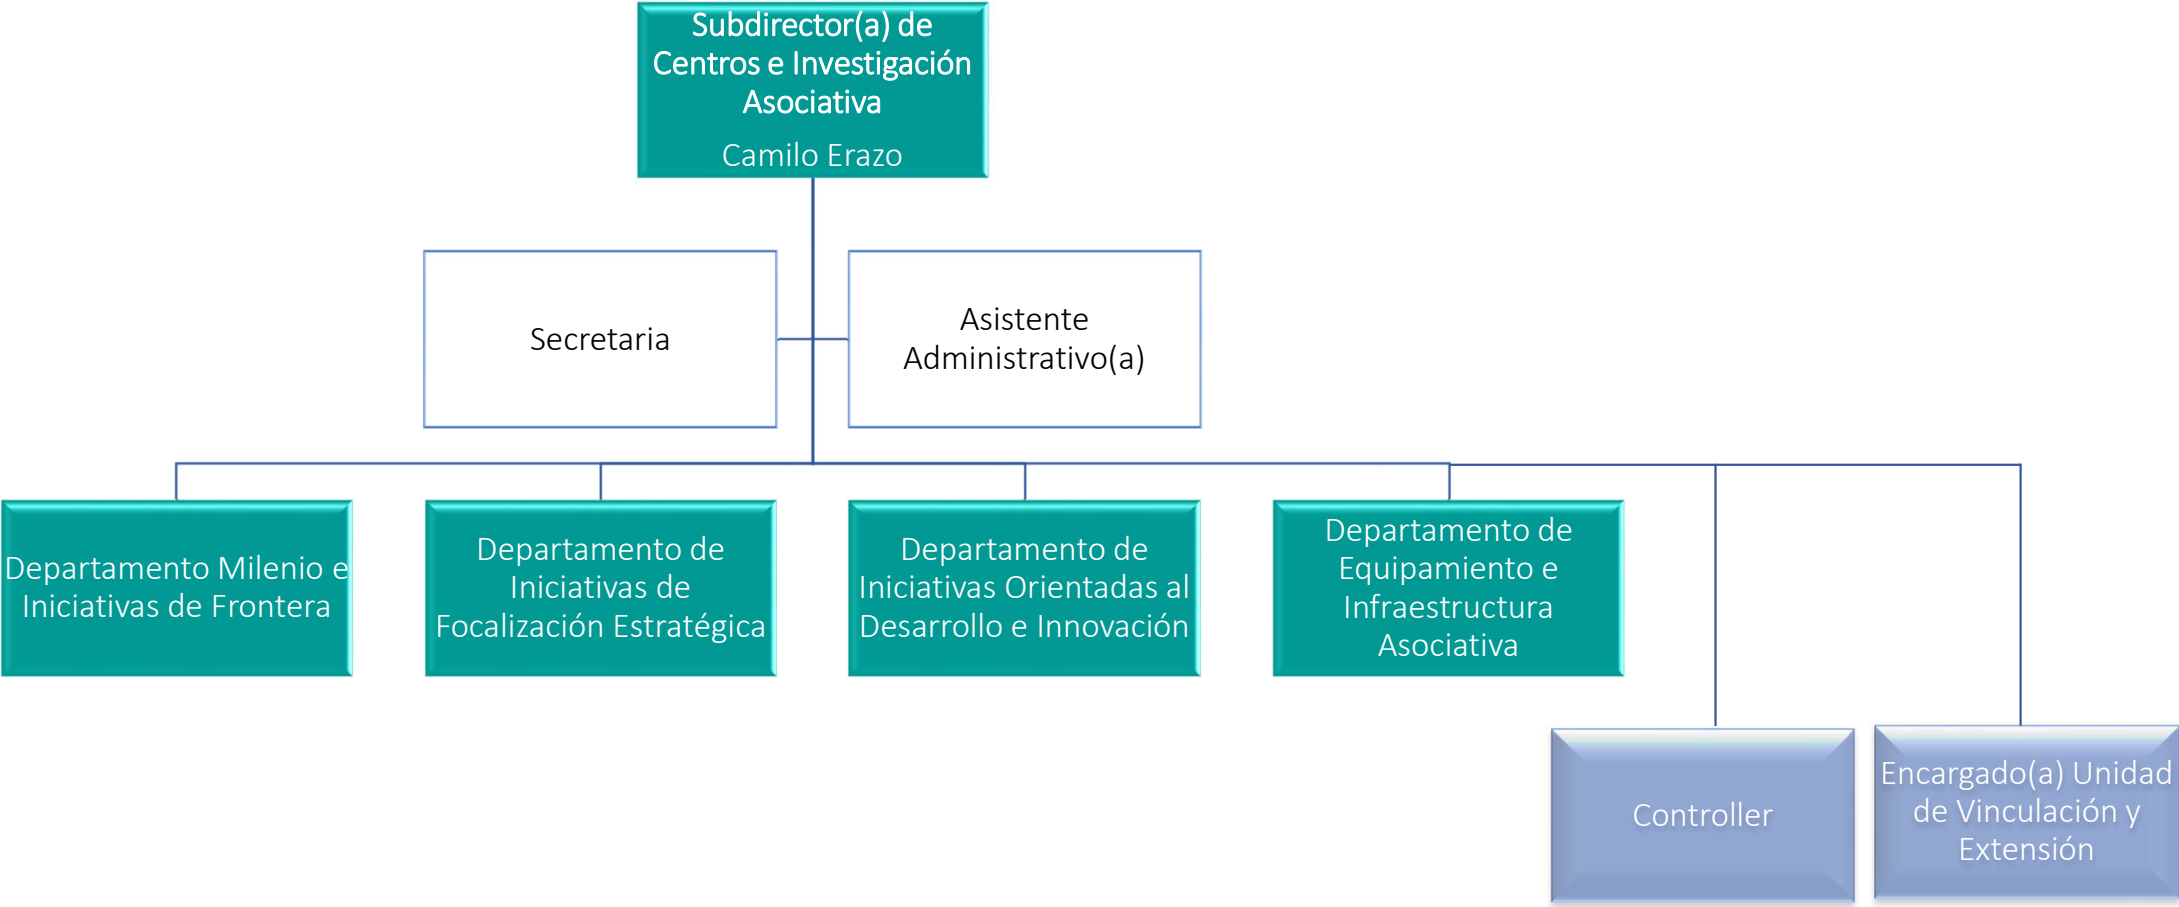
Subdirector(a) de Centros e Investigación Asociativa

Camilo Erazo

Secretaria

Asistente Administrativo(a)

Departamento Milenio e Iniciativas de Frontera

Departamento de Iniciativas de Focalización Estratégica

Departamento de Iniciativas Orientadas al Desarrollo e Innovación

Departamento de Equipamiento e Infraestructura Asociativa

Controller

Encargado(a) Unidad de Vinculación y Extensión